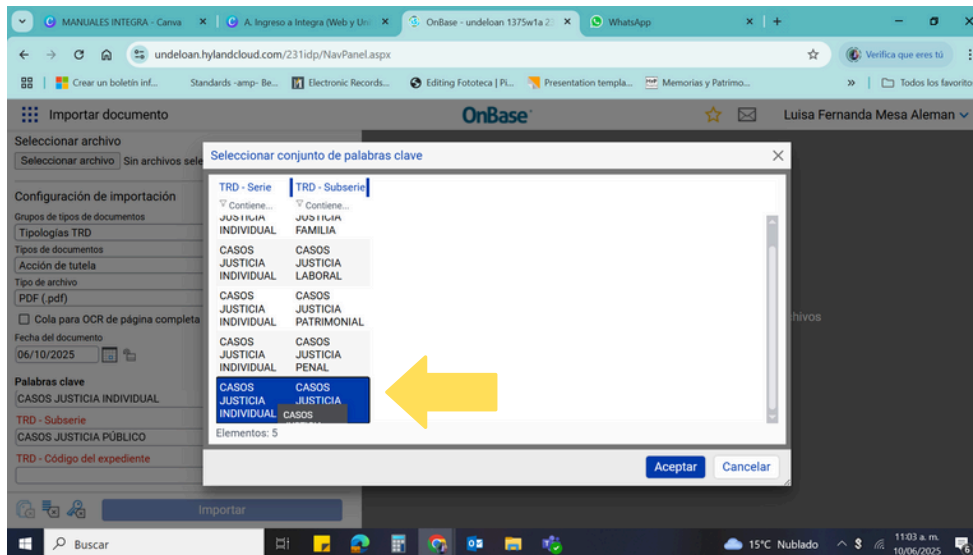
MANUALES INTEGRA - Canva ×
A. Ingreso a Integra (Web y Un ×
OnBase - undeloan 1375w1a 2 ×
WhatsApp ×
+

undeloan.hylandcloud.com/231idp/NavPanel.aspx
Verifica que eres tú

Crear un boletín inf... Standards -amp- Be... Electronic Records... Editing Fototeca | Pi... Presentation templa... Memorias y Patrimo... » Todos los favoritos

Importar documento
OnBase
Luisa Fernanda Mesa Aleman

Seleccionar archivo
Seleccionar archivo Sin archivos sele

Configuración de importación
Grupos de tipos de documentos
Tipologías TRD
Tipos de documentos
Acción de tutela
Tipo de archivo
PDF (.pdf)
Cola para OCR de página completa
Fecha del documento
06/10/2025

Palabras clave
CASOS JUSTICIA INDIVIDUAL
TRD - Subserie
CASOS JUSTICIA PÚBLICO
TRD - Código del expediente

Importar

chivos

Seleccionar conjunto de palabras clave ×

| TRD - Serie | TRD - Subserie |
|---|---|
| Contiene... | Contiene... |
| JUSTICIA INDIVIDUAL | JUSTICIA FAMILIA |
| CASOS JUSTICIA INDIVIDUAL | CASOS JUSTICIA LABORAL |
| CASOS JUSTICIA INDIVIDUAL | CASOS JUSTICIA PATRIMONIAL |
| CASOS JUSTICIA INDIVIDUAL | CASOS JUSTICIA PENAL |
| CASOS JUSTICIA INDIVIDUAL | CASOS JUSTICIA |

CASOS

Elementos: 5

Aceptar Cancelar

Buscar
15°C Nublado
11:03 a. m.
10/06/2025